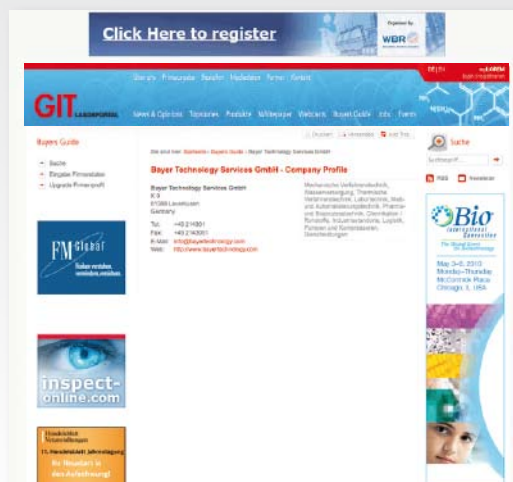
Click Here to register

Organised by WBR

GIT LABORPORTAL

Über uns   Printausgabe   Newsletter   Mediadaten   Partner   Kontakt

News & Optionen   Topstories   Produkte   Whitepaper   Webcasts   Buyers Guide   Jobs   Events

Buyers Guide

Suche
Eingabe Firmendaten
Upgrade Firmenprofil

FM Global

inspect-online.com

Drucken   Versenden   Text

Sie sind hier: Startseite > Buyers Guide > Bayer Technology Services GmbH

Bayer Technology Services GmbH - Company Profile

Bayer Technology Services GmbH
E 5
51368 Leverkusen
Germany

Tel: +49 2 14/301
Fax: +49 2 14/301
E-Mail: info@bayertechnology.com
Web: http://www.bayertechnology.com

Mechanische Verfahrenstechnik, Wasseraufbereitung, Thermische Verfahrenstechnik, Labortechnik, Mess- und Automatisierungstechnik, Pharma- und Biotechnologie, Chromatographie, Rohstoffe, Industrieanalytik, Logistik, Pumpen und Sicherheitsanlagen, Beschichtungen

Suche

RSS   Newsletter

Bio International Convention

May 3–6, 2010
Monday–Thursday
McCormick Place
Chicago, IL USA